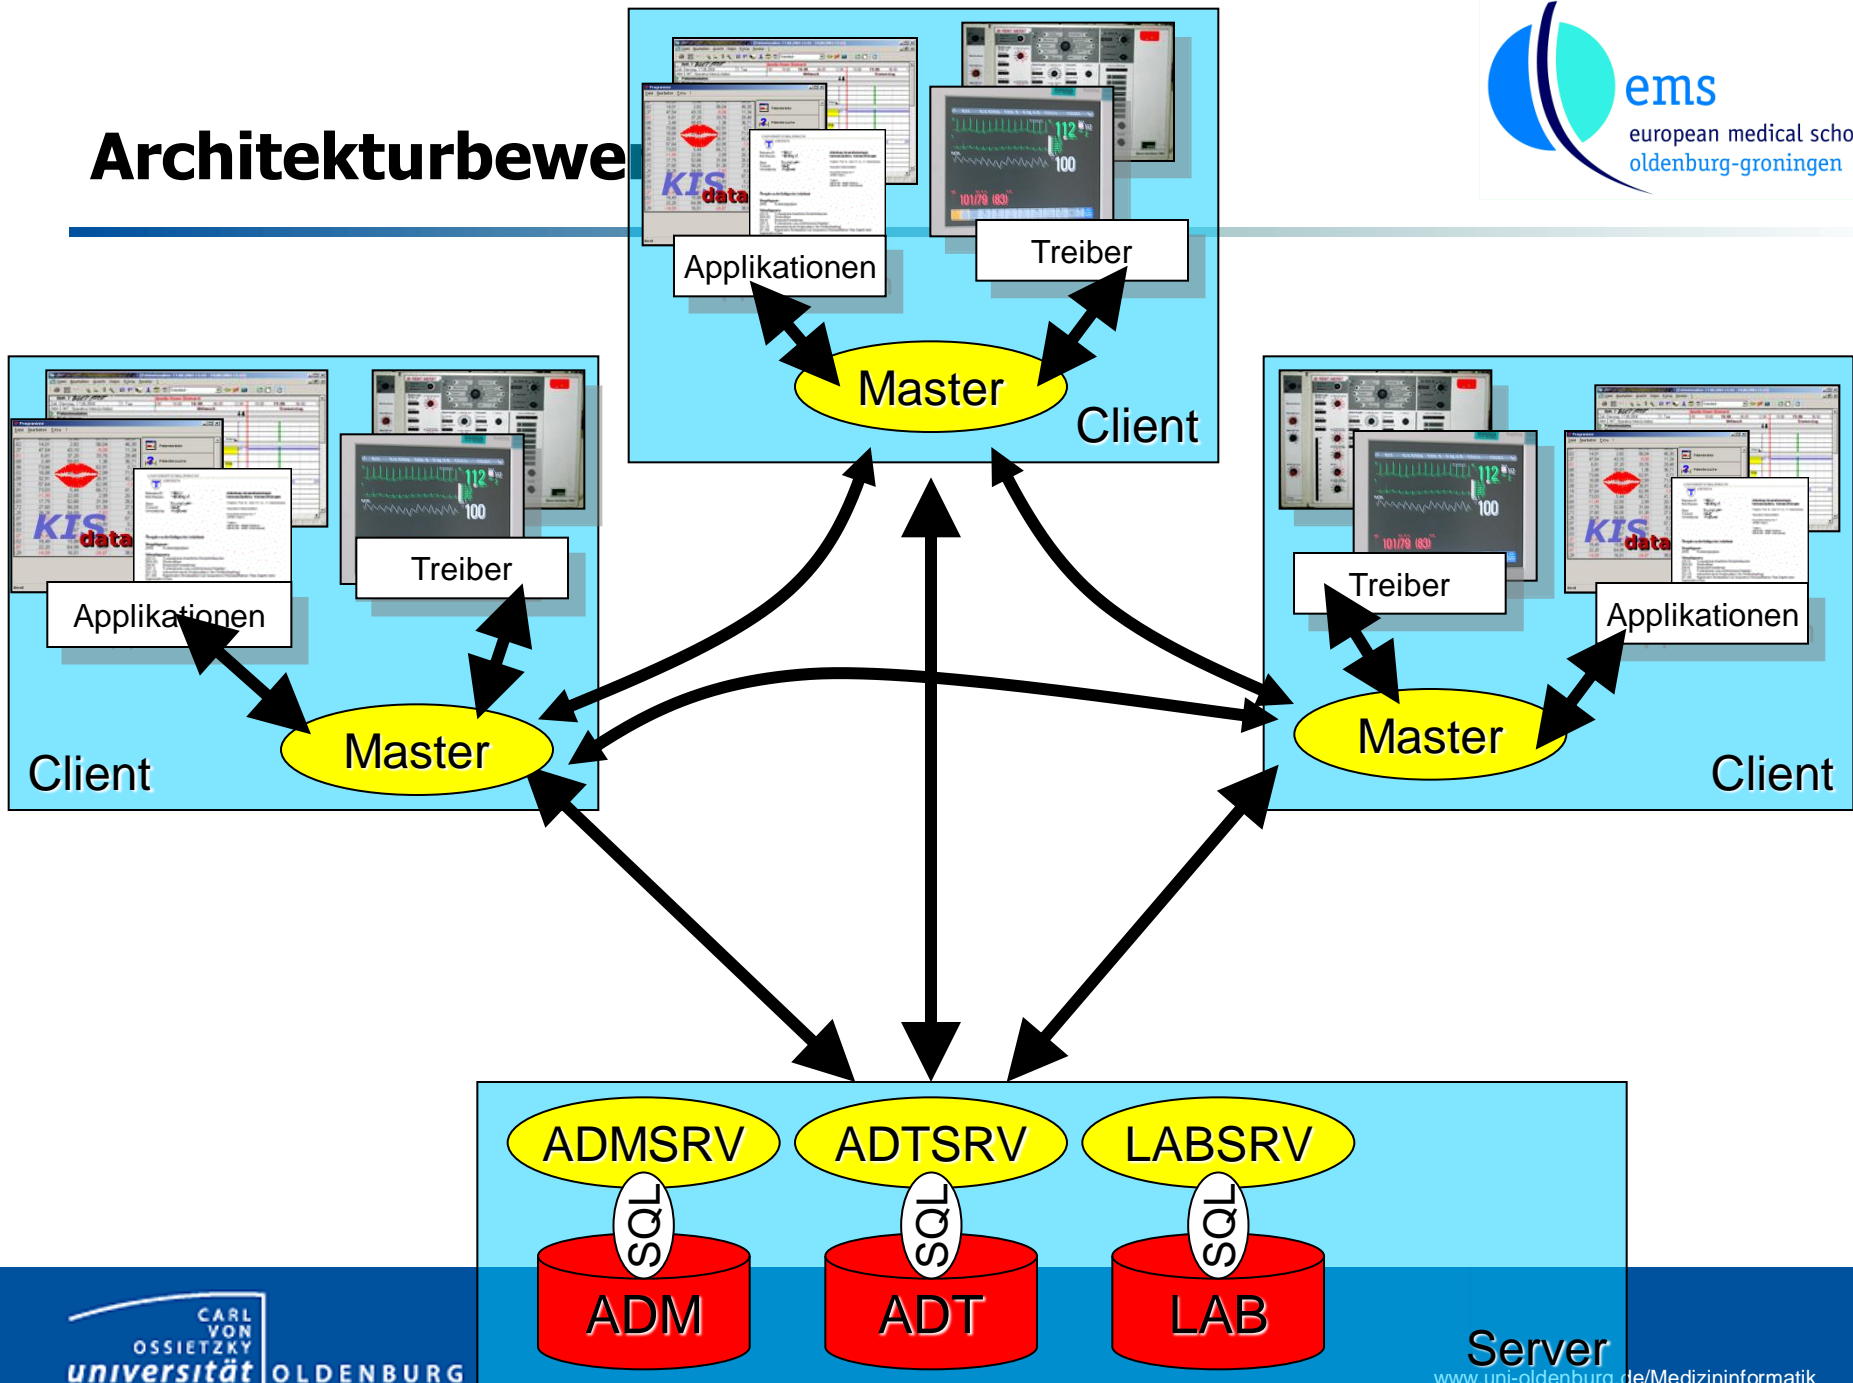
Architekturbewe

ems
european medical scho
oldenburg-groningen

KIS data
Applikationen
Treiber
Master
Client

KIS data
Applikationen
Treiber
Master
Client

KIS data
Treiber
Applikationen
Master
Client

ADMSRV
ADTSRV
LABSRV
SQL
SQL
SQL
ADM
ADT
LAB
Server

CARL VON OSSIETZKY universität OLDENBURG

www.uni-oldenburg.de/Medizininformatik